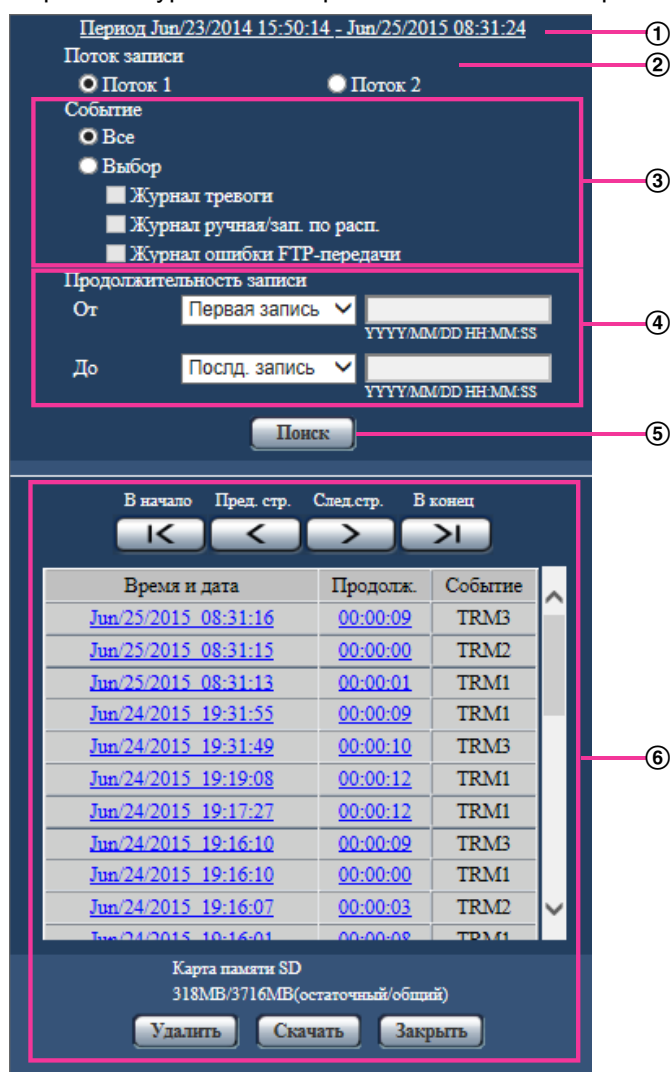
Период Jun/23/2014 15:50:14 - Jun/25/2015 08:31:24
①
Поток записи
② 
Поток 1
Поток 2
Событие
③
Все
Выбор
Журнал тревоги
Журнал ручная/зап. по расп.
Журнал ошибки FTP-передачи
Продолжительность записи
④
От
Первая запись
YYYY/MM/DD HH:MM:SS
До
Послд. запись
YYYY/MM/DD HH:MM:SS
Поиск
⑤
В начало
Пред. стр.
След.стр.
В конец
⑥

| Время и дата | Продолж. | Событие |
|---|---|---|
| Jun/25/2015 08:31:16 | 00:00:09 | TRM3 |
| Jun/25/2015 08:31:15 | 00:00:00 | TRM2 |
| Jun/25/2015 08:31:13 | 00:00:01 | TRM1 |
| Jun/24/2015 19:31:55 | 00:00:09 | TRM1 |
| Jun/24/2015 19:31:49 | 00:00:10 | TRM3 |
| Jun/24/2015 19:19:08 | 00:00:12 | TRM1 |
| Jun/24/2015 19:17:27 | 00:00:12 | TRM1 |
| Jun/24/2015 19:16:10 | 00:00:09 | TRM3 |
| Jun/24/2015 19:16:10 | 00:00:00 | TRM1 |
| Jun/24/2015 19:16:07 | 00:00:03 | TRM2 |
| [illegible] | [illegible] | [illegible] |

Карта памяти SD
318MB/3716MB(остаточный/общий)
Удалить
Скачать
Закрыть